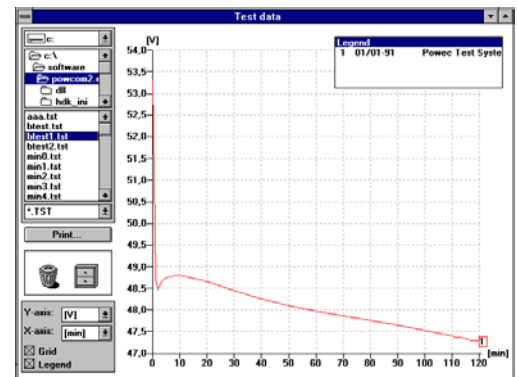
Test data

c:

c:\
software
powcom2.
dll
hdk_ini

aaa.tst
btest.tst
btest1.tst
btest2.tst
min0.tst
min1.tst
min2.tst
min3.tst
min4.tst

*.TST

Print...

Y-axis: [V]
X-axis: [min]
☒ Grid
☒ Legend

[V]
54,0
53,5
53,0
52,5
52,0
51,5
51,0
50,5
50,0
49,5
49,0
48,5
48,0
47,5
47,0

0 10 20 30 40 50 60 70 80 90 100 110 120 [min]

Legend
1 01/01-91 Powec Test Syste

1